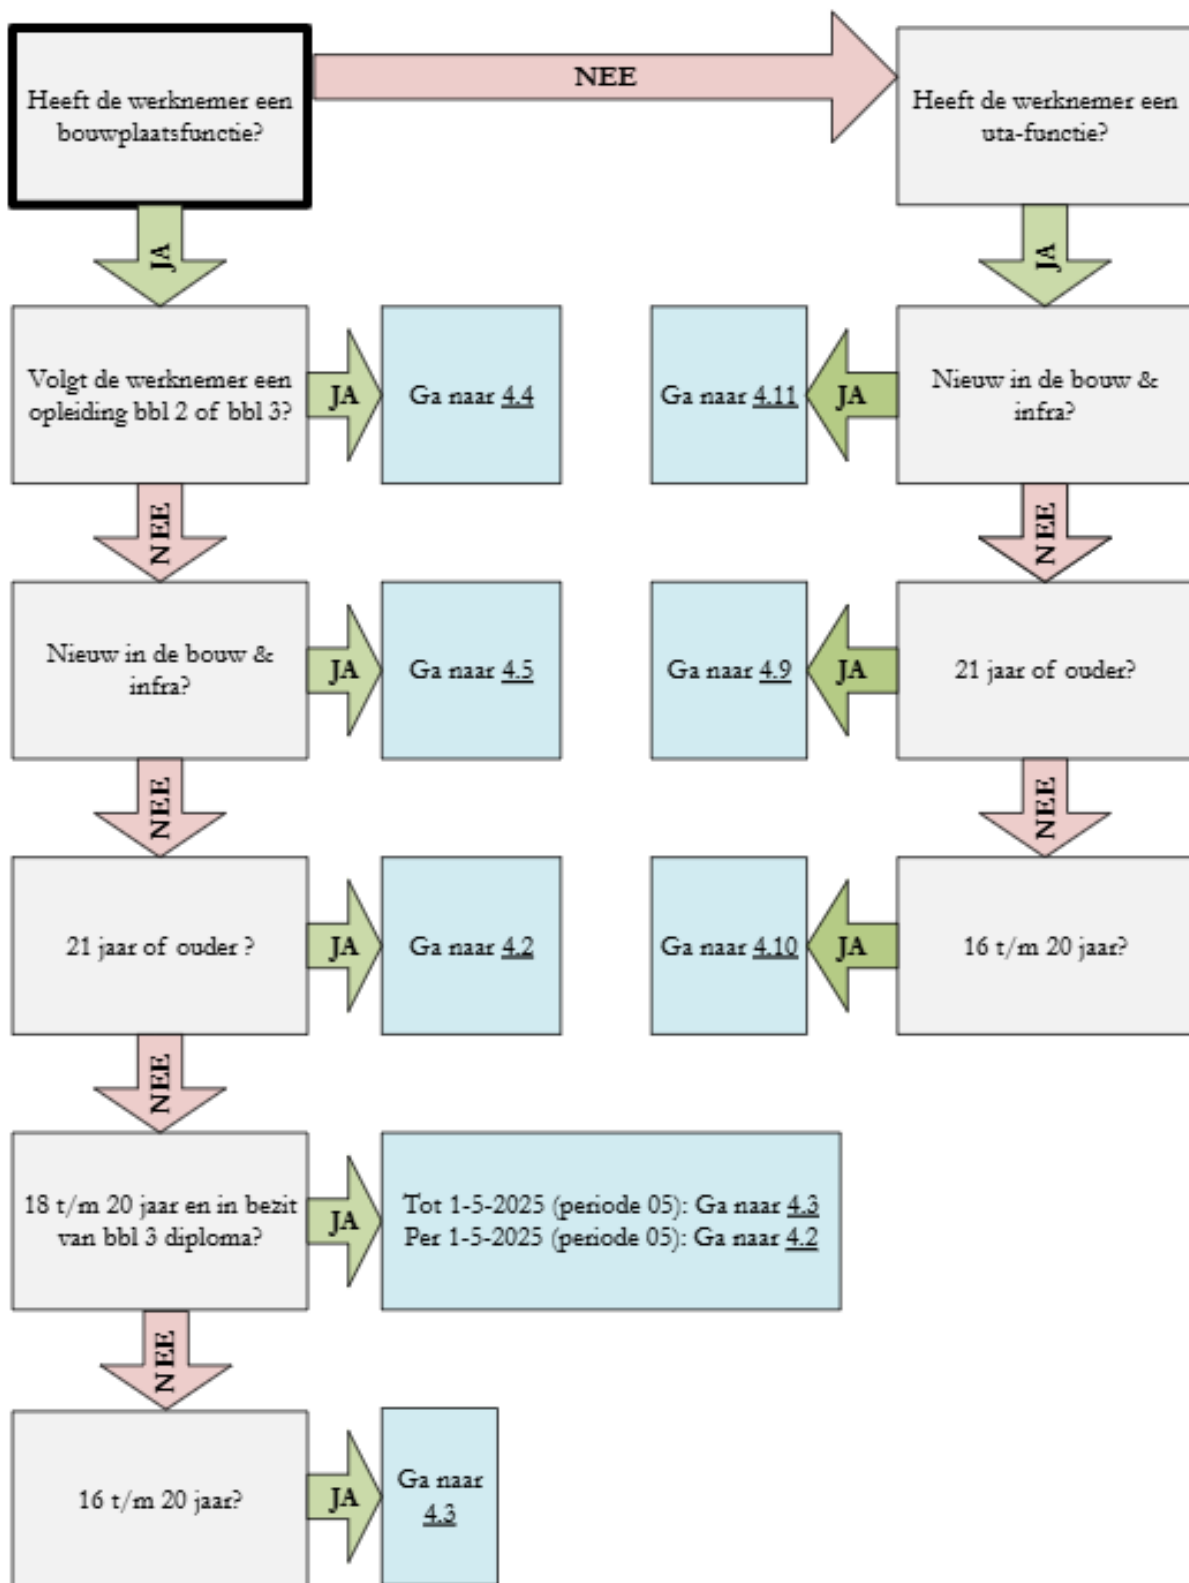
Heeft de werknemer een bouwplaatsfunctie?

NEE

Heeft de werknemer een uta-functie?

JA

JA

Volgt de werknemer een opleiding bbl 2 of bbl 3?

JA

Ga naar 4.4

Ga naar 4.11

JA

Nieuw in de bouw & infra?

NEE

NEE

Nieuw in de bouw & infra?

JA

Ga naar 4.5

Ga naar 4.9

JA

21 jaar of ouder?

NEE

NEE

21 jaar of ouder ?

JA

Ga naar 4.2

Ga naar 4.10

JA

16 t/m 20 jaar?

NEE

18 t/m 20 jaar en in bezit van bbl 3 diploma?

JA

Tot 1-5-2025 (periode 05): Ga naar 4.3
Per 1-5-2025 (periode 05): Ga naar 4.2

NEE

16 t/m 20 jaar?

JA

Ga naar 4.3